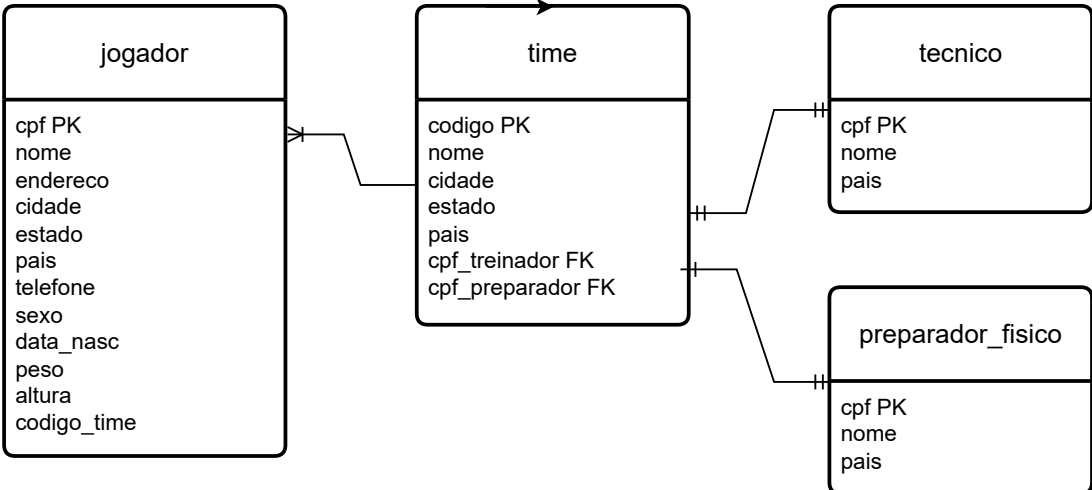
jogador

cpf PK
nome
endereco
cidade
estado
pais
telefone
sexo
data_nasc
peso
altura
codigo_time

time

codigo PK
nome
cidade
estado
pais
cpf_treinador FK
cpf_preparador FK

tecnico

cpf PK
nome
pais

preparador_fisico

cpf PK
nome
pais